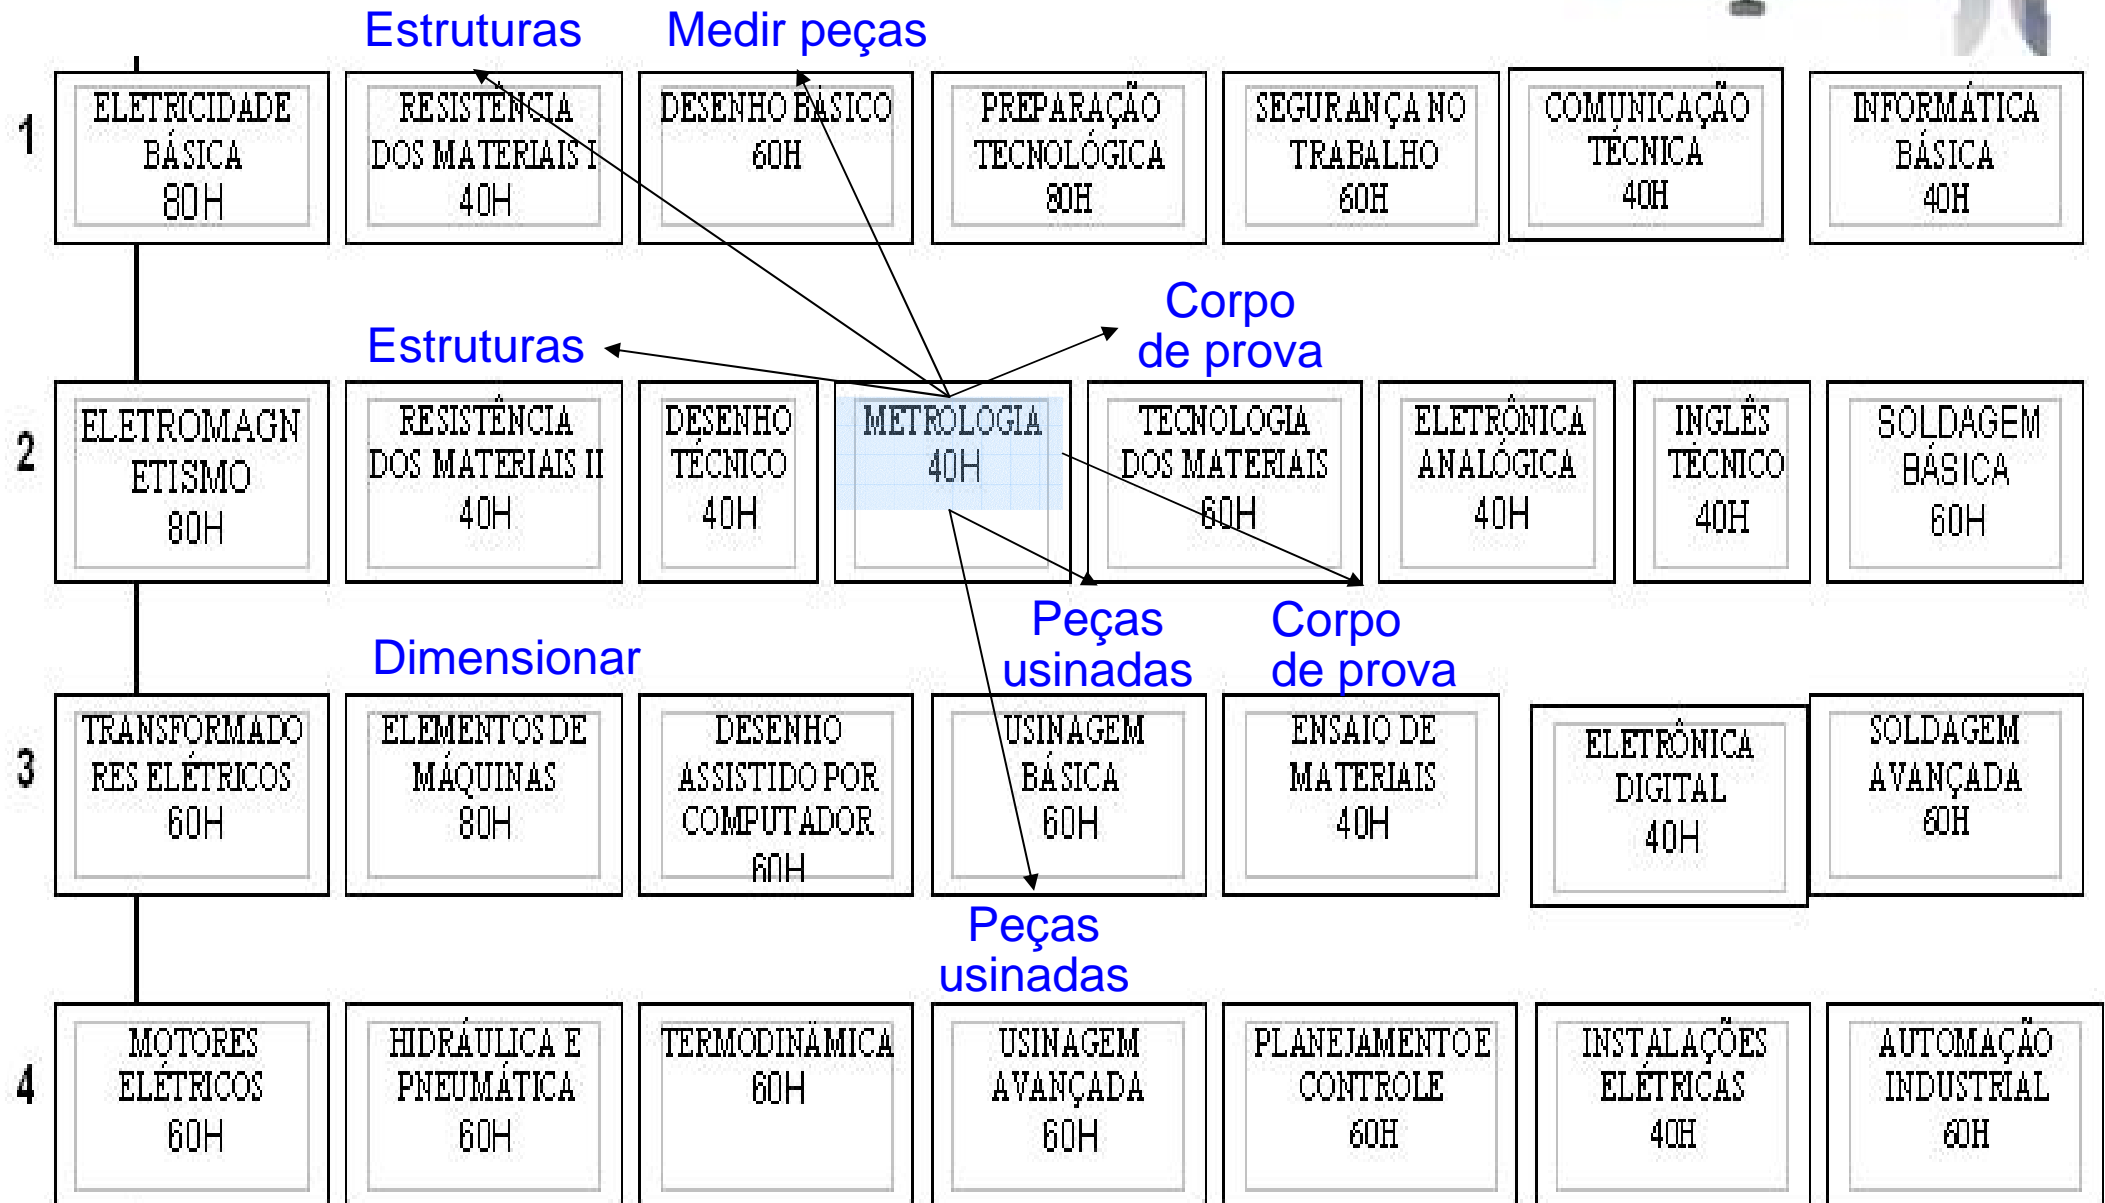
Estruturas

Medir peças

1

ELETRICIDADE BÁSICA 80H

RESISTÊNCIA DOS MATERIAIS I 40H

DESENHO BÁSICO 60H

PREPARAÇÃO TECNOLÓGICA 80H

SEGURANÇA NO TRABALHO 60H

COMUNICAÇÃO TÉCNICA 40H

INFORMÁTICA BÁSICA 40H

Corpo de prova

Estruturas

2

ELETROMAGNETISMO 80H

RESISTÊNCIA DOS MATERIAIS II 40H

DESENHO TÉCNICO 40H

METROLOGIA 40H

TECNOLOGIA DOS MATERIAIS 60H

ELETRÔNICA ANALÓGICA 40H

INGLÊS TÉCNICO 40H

SOLDAGEM BÁSICA 60H

Peças usinadas

Corpo de prova

Dimensionar

3

TRANSFORMADORES ELÉTRICOS 60H

ELEMENTOS DE MÁQUINAS 80H

DESENHO ASSISTIDO POR COMPUTADOR 60H

USINAGEM BÁSICA 60H

ENSAIO DE MATERIAIS 40H

ELETRÔNICA DIGITAL 40H

SOLDAGEM AVANÇADA 60H

Peças usinadas

4

MOTORES ELÉTRICOS 60H

HIDRÁULICA E PNEUMÁTICA 60H

TERMODINÂMICA 60H

USINAGEM AVANÇADA 60H

PLANEJAMENTO E CONTROLE 60H

INSTALAÇÕES ELÉTRICAS 40H

AUTOMAÇÃO INDUSTRIAL 60H